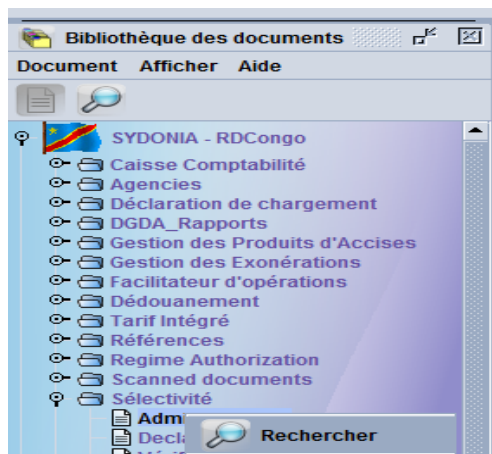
Bibliothèque des documents

Document Afficher Aide

SYDONIA - RDCongo
Caisse Comptabilité
Agencies
Déclaration de chargement
DGDA_Rapports
Gestion des Produits d'Accises
Gestion des Exonérations
Facilitateur d'opérations
Dédouanement
Tarif Intégré
Références
Regime Authorization
Scanned documents
Sélectivité
Adm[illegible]
Decl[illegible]
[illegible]

Rechercher